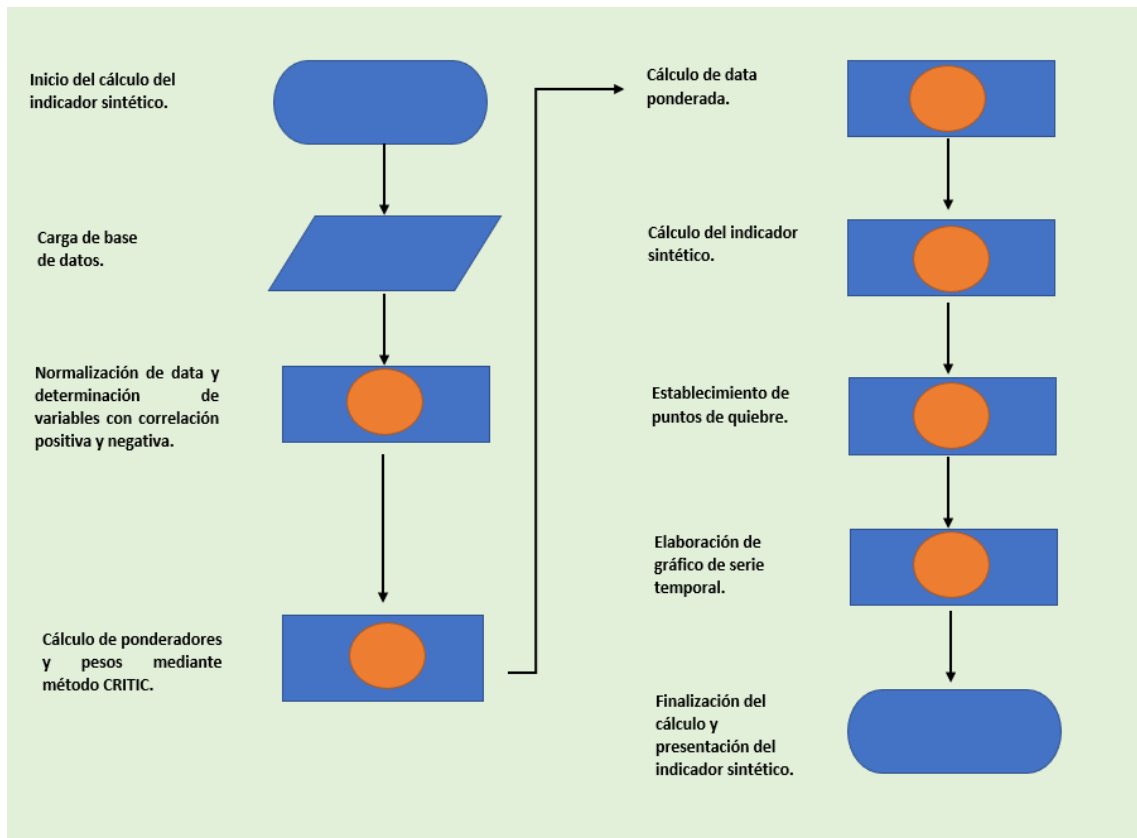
Inicio del cálculo del indicador sintético.

Carga de base de datos.

Normalización de data y determinación de variables con correlación positiva y negativa.

Cálculo de ponderadores y pesos mediante método CRITIC.

Cálculo de data ponderada.

Cálculo del indicador sintético.

Establecimiento de puntos de quiebre.

Elaboración de gráfico de serie temporal.

Finalización del cálculo y presentación del indicador sintético.